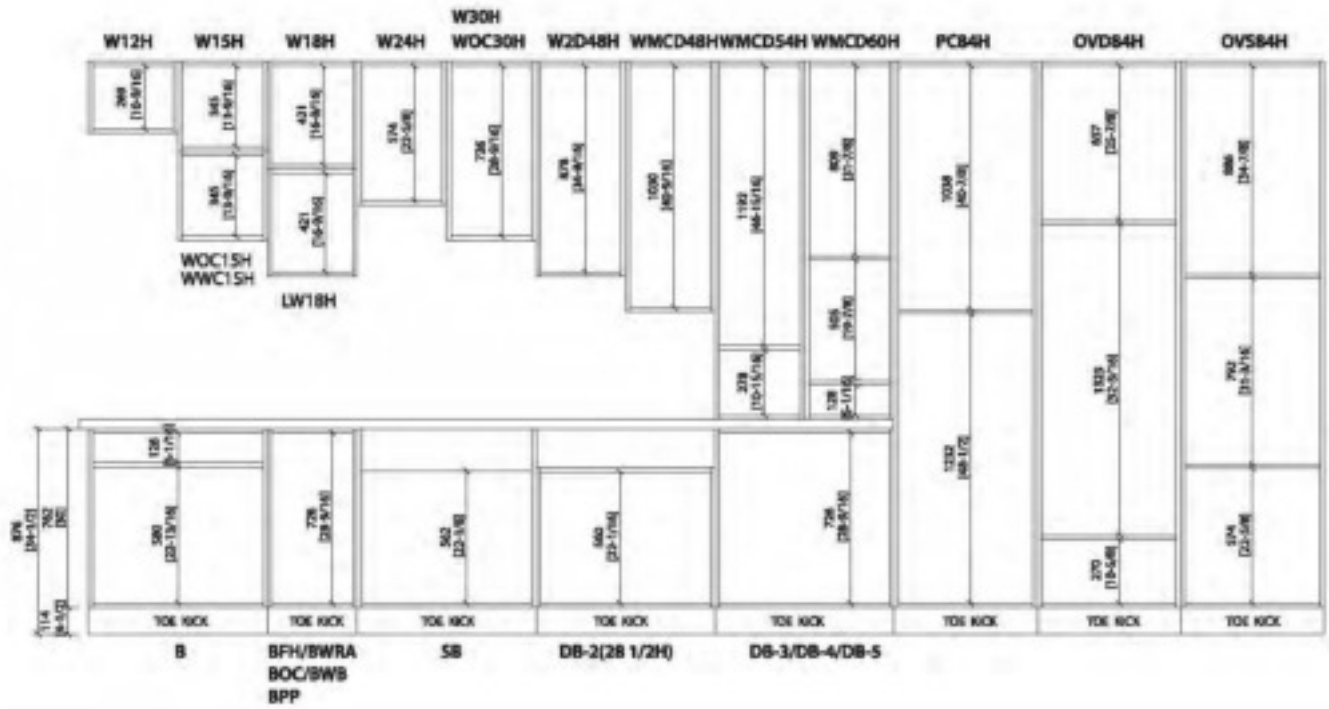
W12H W15H W18H W24H W30H WOC30H W2D48H WMCD48H WMCD54H WMCD60H PC84H OVD84H OVS84H

269 [10-9/16]

345 [13-9/16]

345 [13-9/16]

421 [16-9/16]

421 [16-9/16]

574 [22-5/8]

726 [28-9/16]

878 [34-9/16]

1030 [40-9/16]

1182 [46-15/16]

809 [31-7/8]

1038 [40-7/8]

657 [25-7/8]

886 [34-7/8]

WOC15H
WWC15H

LW18H

505 [19-7/8]

278 [10-15/16]

128 [5-1/16]

1325 [52-3/16]

792 [31-3/16]

128 [5-1/16]

580 [22-13/16]

728 [28-9/16]

562 [22-1/8]

560 [22-1/16]

728 [28-9/16]

1232 [48-1/2]

270 [10-5/8]

574 [22-5/8]

876 [34-1/2]

762 [30]

114 [4-1/2]

TOE KICK TOE KICK TOE KICK TOE KICK TOE KICK TOE KICK TOE KICK TOE KICK

B

BFH/BWRA
BOC/BWB
BPP

SB

DB-2(28 1/2H)

DB-3/DB-4/DB-5